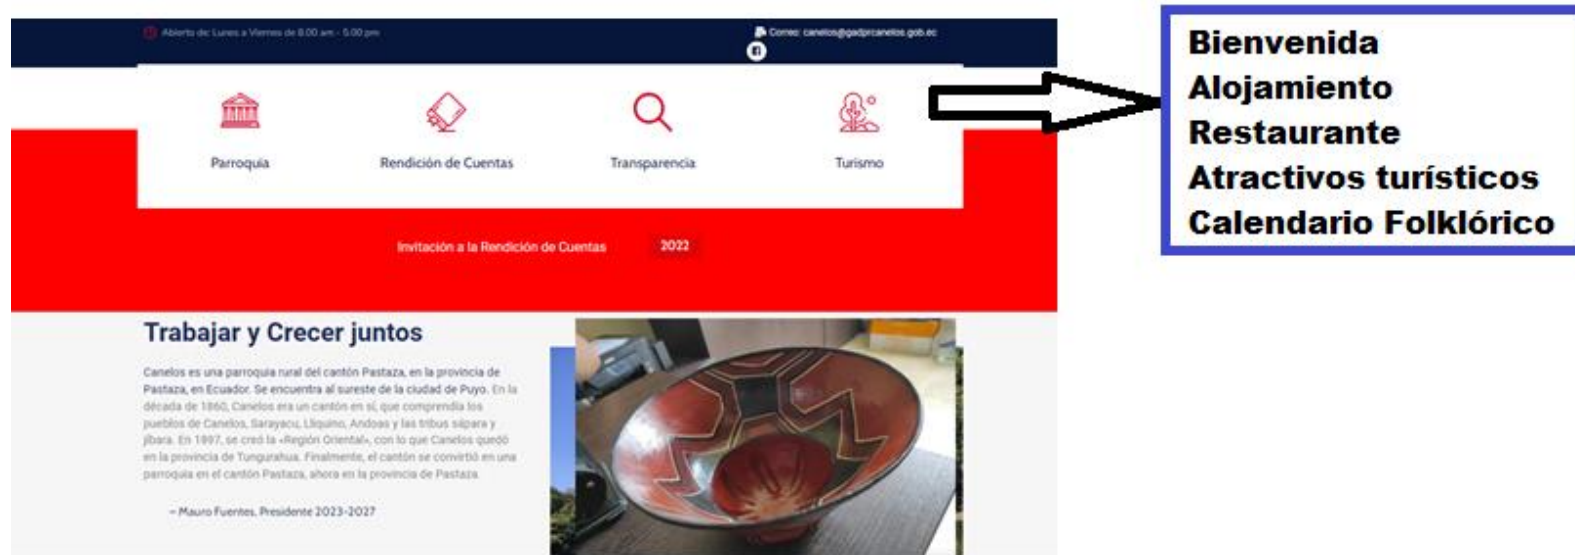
Abierto de Lunes a Viernes de 8:00 am - 5:00 pm

Correo: canelos@gadprcanelos.gob.ec

Parroquia

Rendición de Cuentas

Transparencia

Turismo

Bienvenida
Alojamiento
Restaurante
Atractivos turísticos
Calendario Folklórico

Invitación a la Rendición de Cuentas 2022

Trabajar y Crecer juntos

Canelos es una parroquia rural del cantón Pastaza, en la provincia de Pastaza, en Ecuador. Se encuentra al sureste de la ciudad de Puyo. En la década de 1860, Canelos era un cantón en sí, que comprendía los pueblos de Canelos, Sarayacu, Lliquino, Andoas y las tribus sápara y jíbara. En 1897, se creó la «Región Oriental», con lo que Canelos quedó en la provincia de Tungurahua. Finalmente, el cantón se convirtió en una parroquia en el cantón Pastaza, ahora en la provincia de Pastaza.

– Mauro Fuentes, Presidente 2023-2027